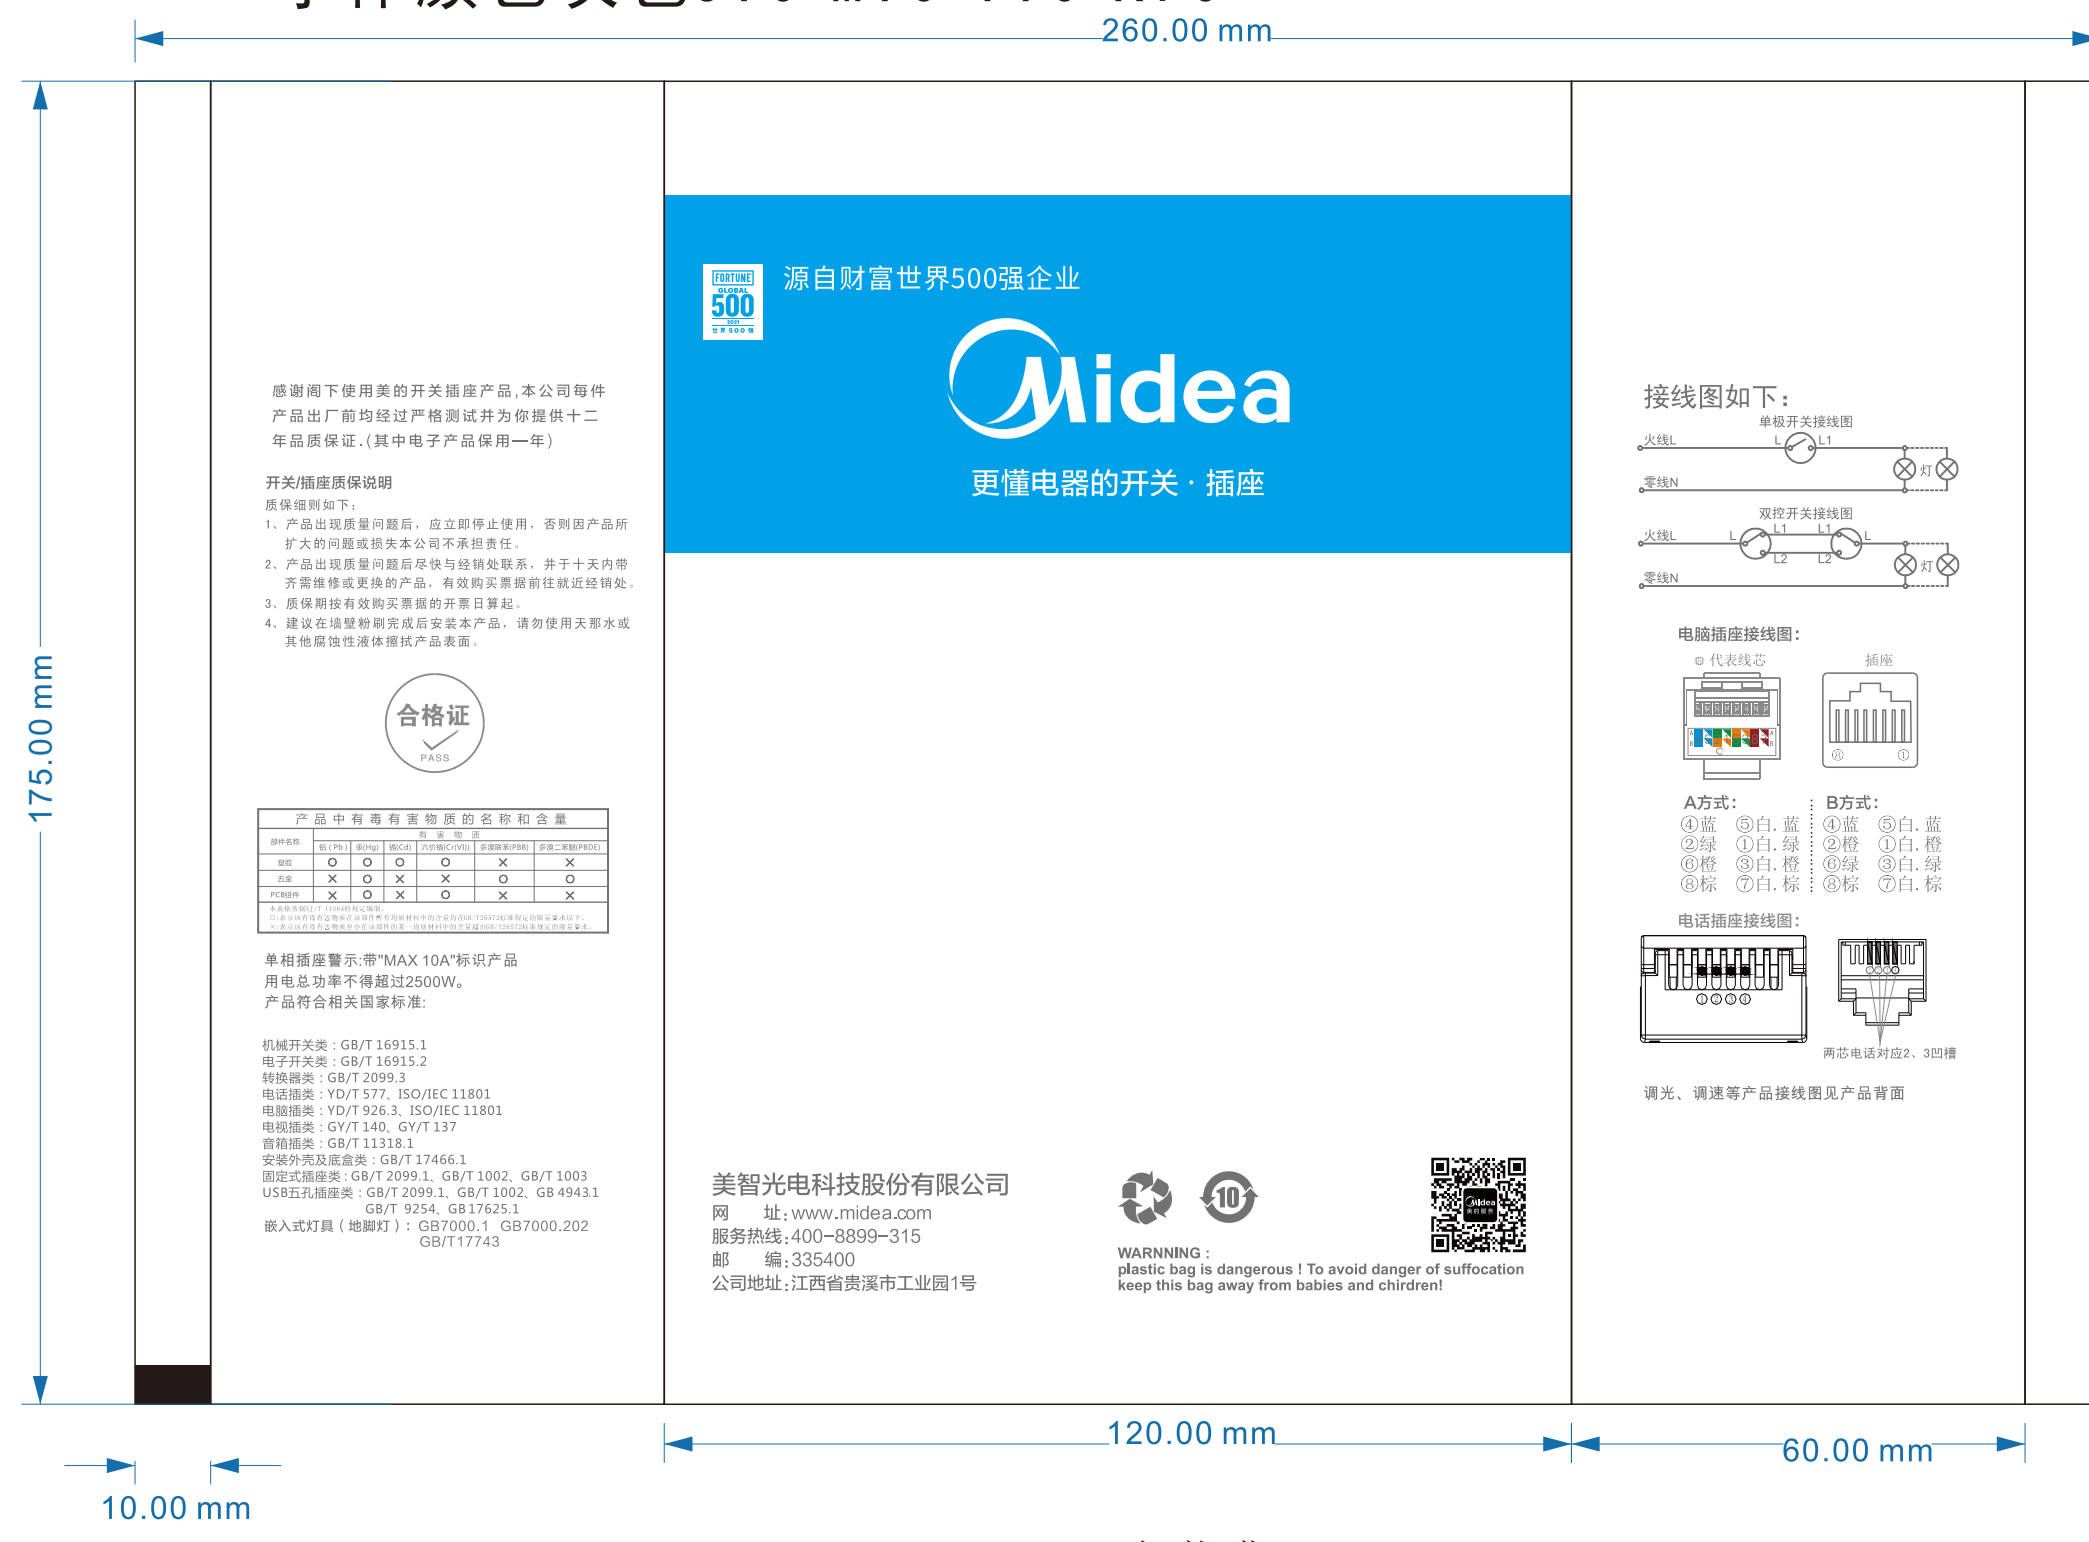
260.00 mm

175.00 mm

感谢阁下使用美的开关插座产品,本公司每件产品出厂前均经过严格测试并为你提供十二年品质保证.(其中电子产品保用一年)

开关/插座质保说明
质保细则如下:
1、产品出现质量问题后，应立即停止使用，否则因产品所扩大的问题或损失本公司不承担责任。
2、产品出现质量问题后尽快与经销处联系，并于十天内带齐需维修或更换的产品，有效购买票据前往就近经销处。
3、质保期按有效购买票据的开票日算起。
4、建议在墙壁粉刷完成后安装本产品，请勿使用天那水或其他腐蚀性液体擦拭产品表面。

合格证
PASS

| 产品中有毒有害物质的名称和含量 | | | | | | |
|---|---|---|---|---|---|---|
| 部件名称 | 铅(Pb) | 汞(Hg) | 镉(Cd) | 六价铬(Cr(VI)) | 多溴联苯(PBB) | 多溴二苯醚(PBDE) |
| 塑胶 | O | O | O | O | × | × |
| 五金 | × | O | × | × | O | O |
| PCB组件 | × | O | × | O | × | × |

本表格依据SJ/T 11364的规定编制。
O:表示该有毒有害物质在该部件所有均质材料中的含量均在GB/T26572标准规定的限量要求以下。
×:表示该有毒有害物质至少在该部件的某一均质材料中的含量超出GB/T26572标准规定的限量要求。

单相插座警示:带"MAX 10A"标识产品用电总功率不得超过2500W。
产品符合相关国家标准:

机械开关类：GB/T 16915.1
电子开关类：GB/T 16915.2
转换器类：GB/T 2099.3
电话插类：YD/T 577、ISO/IEC 11801
电脑插类：YD/T 926.3、ISO/IEC 11801
电视插类：GY/T 140、GY/T 137
音箱插类：GB/T 11318.1
安装外壳及底盒类：GB/T 17466.1
固定式插座类：GB/T 2099.1、GB/T 1002、GB/T 1003
USB五孔插座类：GB/T 2099.1、GB/T 1002、GB 4943.1
GB/T 9254、GB 17625.1
嵌入式灯具(地脚灯)：GB7000.1 GB7000.202
GB/T17743

FORTUNE GLOBAL 500 世界500强
源自财富世界500强企业
Midea
更懂电器的开关 · 插座

美智光电科技股份有限公司
网 址:www.midea.com
服务热线:400-8899-315
邮 编:335400
公司地址:江西省贵溪市工业园1号

10

WARNNING :
plastic bag is dangerous ! To avoid danger of suffocation keep this bag away from babies and chirdren!

接线图如下:
单极开关接线图
火线L L L1
零线N
灯
双控开关接线图
火线L L L1 L1 L
L2 L2
零线N
灯

电脑插座接线图:
代表线芯
插座
A方式:
④蓝 ⑤白. 蓝
②绿 ①白. 绿
⑥橙 ③白. 橙
⑧棕 ⑦白. 棕
B方式:
④蓝 ⑤白. 蓝
②橙 ①白. 橙
⑥绿 ③白. 绿
⑧棕 ⑦白. 棕

电话插座接线图:
两芯电话对应2、3凹槽

调光、调速等产品接线图见产品背面

120.00 mm
60.00 mm
10.00 mm